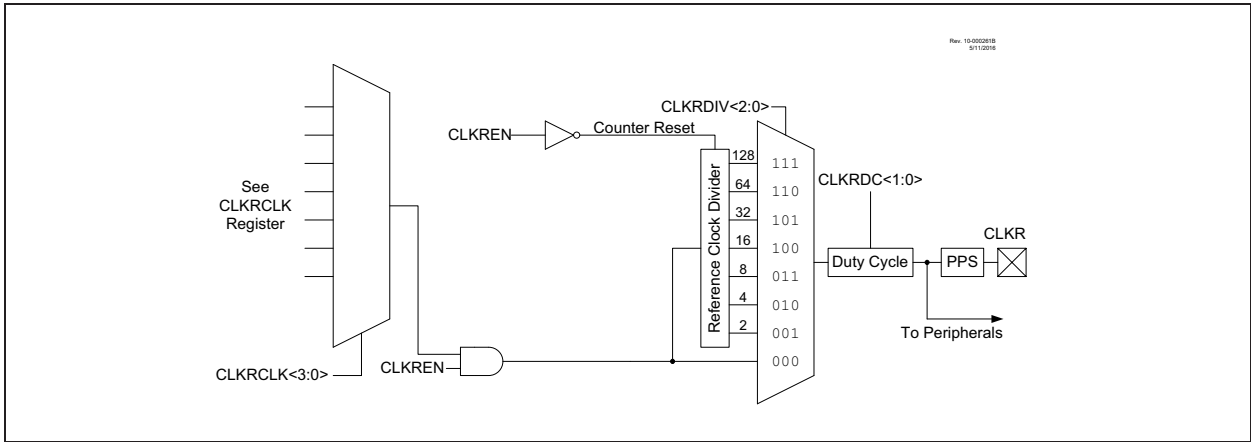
Rev. 10-000261B
5/11/2016

CLKRDIV<2:0>

CLKREN

Counter Reset

See
CLKRCLK
Register

Reference Clock Divider

128
64
32
16
8
4
2

111
110
101
100
011
010
001
000

CLKRDC<1:0>

Duty Cycle

PPS

CLKR

To Peripherals

CLKREN

CLKRCLK<3:0>